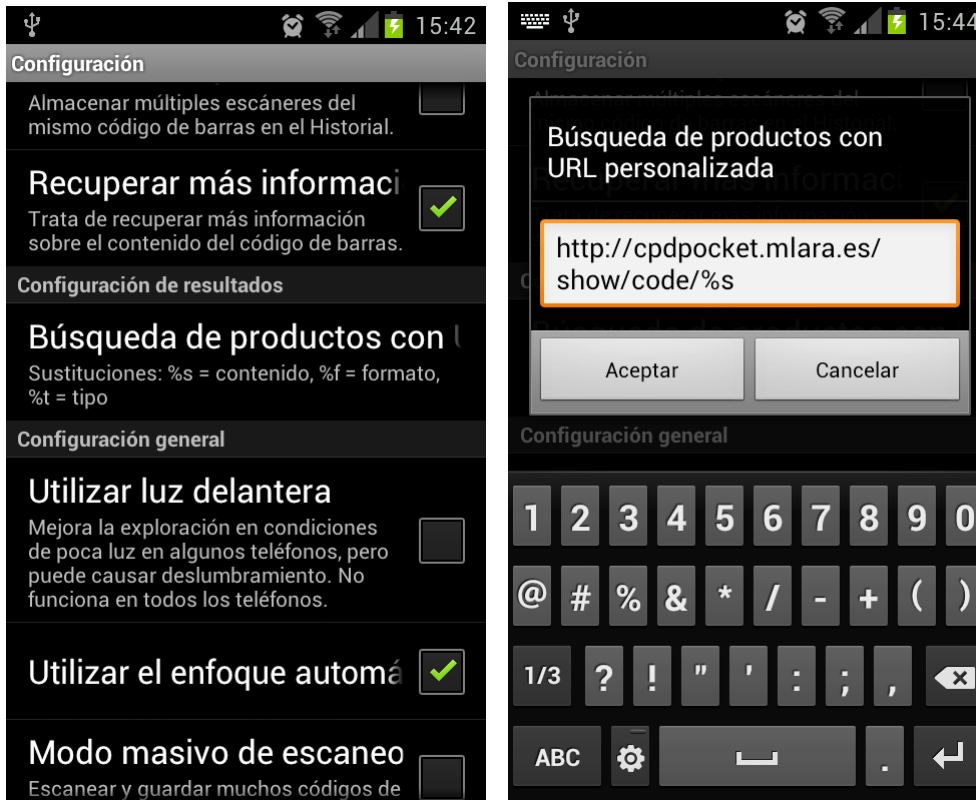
15:42

Configuración

Almacenar múltiples escáneres del mismo código de barras en el Historial.

Recuperar más informaci

Trata de recuperar más información sobre el contenido del código de barras.

Configuración de resultados

Búsqueda de productos con U

Sustituciones: %s = contenido, %f = formato, %t = tipo

Configuración general

Utilizar luz delantera

Mejora la exploración en condiciones de poca luz en algunos teléfonos, pero puede causar deslumbramiento. No funciona en todos los teléfonos.

Utilizar el enfoque automá

Modo masivo de escaneo

Escanear y guardar muchos códigos de

15:44

Configuración

Búsqueda de productos con URL personalizada

http://cpdpocket.mlara.es/show/code/%s

Aceptar

Cancelar

Configuración general

1 2 3 4 5 6 7 8 9 0

@ # % & * / - + ( )

1/3 ? ! " ' : ; ,

ABC .